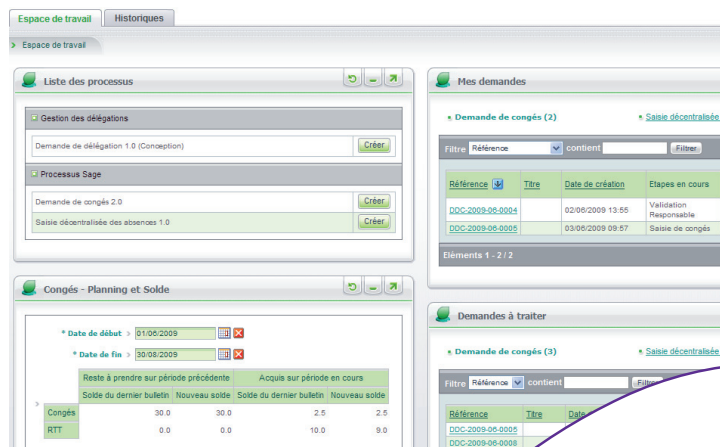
Espace de travail | Historiques

Espace de travail

Liste des processus

Gestion des délégations

Demande de délégation 1.0 (Conception) Créer

Processus Sage

Demande de congés 2.0 Créer

Saisie décentralisée des absences 1.0 Créer

Congés - Planning et Solde

* Date de début 01/06/2009

* Date de fin 30/08/2009

| | Reste à prendre sur période précédente | | Acquis sur période en cours | |
|---|---|---|---|---|
| | Solde du dernier bulletin | Nouveau solde | Solde du dernier bulletin | Nouveau solde |
| Congés | 30.0 | 30.0 | 2.5 | 2.5 |
| RTT | 0.0 | 0.0 | 10.0 | 9.0 |

Mes demandes

Demande de congés (2) Saisie décentralisée

Filtre Référence contient Filtrer

| Référence | Titre | Date de création | Etapes en cours |
|---|---|---|---|
| DDC-2009-06-0004 | | 02/06/2009 13:55 | Validation Responsable |
| DDC-2009-06-0005 | | 03/06/2009 09:57 | Saisie de congés |

Eléments 1 - 2 / 2

Demandes à traiter

Demande de congés (3) Saisie décentralisée

Filtre Référence contient Filtr

| Référence | Titre | Date |
|---|---|---|
| DDC-2009-06-0005 | | |
| DDC-2009-06-0008 | | |